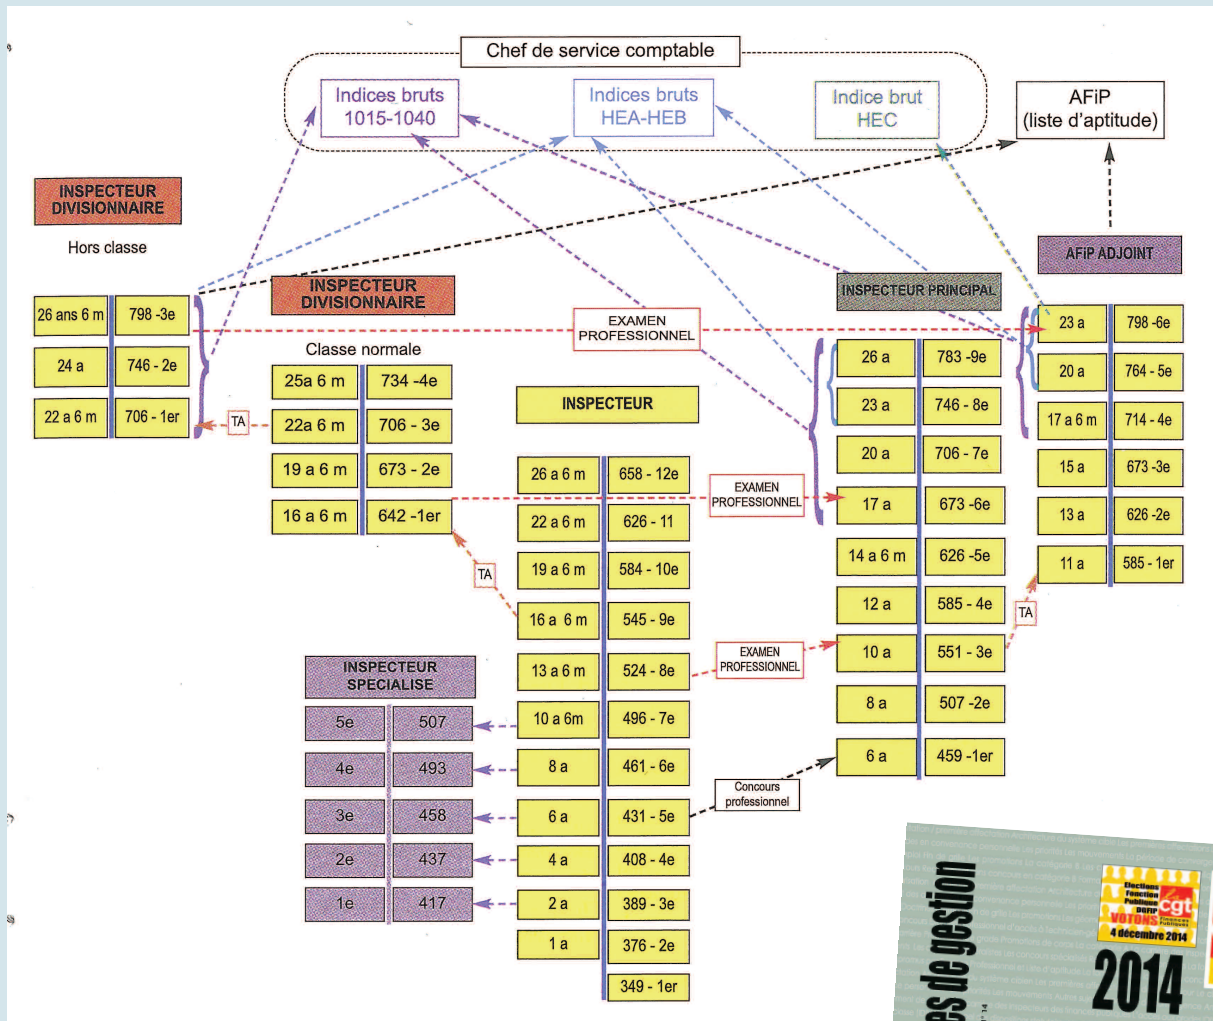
Chef de service comptable

Indices bruts 1015-1040

Indices bruts HEA-HEB

Indice brut HEC

AFiP (liste d'aptitude)

INSPECTEUR DIVISIONNAIRE

Hors classe

| 26 ans 6 m | 798 -3e |
|---|---|
| 24 a | 746 - 2e |
| 22 a 6 m | 706 - 1er |

TA

INSPECTEUR DIVISIONNAIRE

Classe normale

| 25a 6 m | 734 -4e |
|---|---|
| 22a 6 m | 706 - 3e |
| 19 a 6 m | 673 - 2e |
| 16 a 6 m | 642 -1er |

TA

EXAMEN PROFESSIONNEL

INSPECTEUR

| 26 a 6 m | 658 - 12e |
|---|---|
| 22 a 6 m | 626 - 11 |
| 19 a 6 m | 584 - 10e |
| 16 a 6 m | 545 - 9e |
| 13 a 6 m | 524 - 8e |
| 10 a 6m | 496 - 7e |
| 8 a | 461 - 6e |
| 6 a | 431 - 5e |
| 4 a | 408 - 4e |
| 2 a | 389 - 3e |
| 1 a | 376 - 2e |
| | 349 - 1er |

EXAMEN PROFESSIONNEL

EXAMEN PROFESSIONNEL

Concours professionnel

INSPECTEUR SPECIALISE

| 5e | 507 |
|---|---|
| 4e | 493 |
| 3e | 458 |
| 2e | 437 |
| 1e | 417 |

INSPECTEUR PRINCIPAL

| 26 a | 783 -9e |
|---|---|
| 23 a | 746 - 8e |
| 20 a | 706 - 7e |
| 17 a | 673 -6e |
| 14 a 6 m | 626 -5e |
| 12 a | 585 - 4e |
| 10 a | 551 - 3e |
| 8 a | 507 -2e |
| 6 a | 459 -1er |

AFiP ADJOINT

| 23 a | 798 -6e |
|---|---|
| 20 a | 764 - 5e |
| 17 a 6 m | 714 - 4e |
| 15 a | 673 -3e |
| 13 a | 626 -2e |
| 11 a | 585 - 1er |

TA

es de gestion

Elections Fonction Publique DGFiP cgt Finances Publiques VOTONS 4 décembre 2014

2014